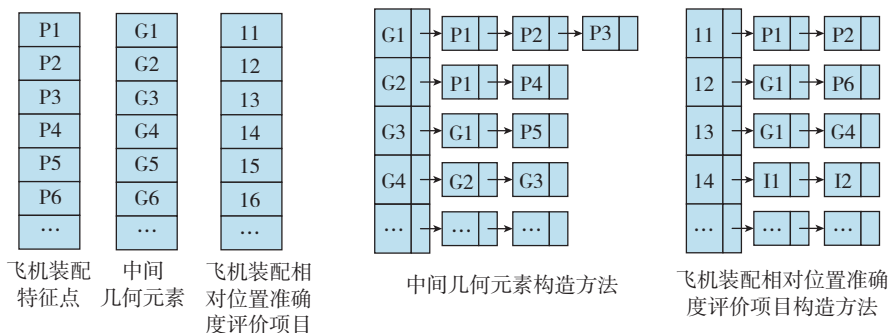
P1
P2
P3
P4
P5
P6
…
飞机装配特征点

G1
G2
G3
G4
G5
G6
…
中间几何元素

11
12
13
14
15
16
…
飞机装配相对位置准确度评价项目

G1 P1 P2 P3
G2 P1 P4
G3 G1 P5
G4 G2 G3
… … …
中间几何元素构造方法

11 P1 P2
12 G1 P6
13 G1 G4
14 I1 I2
… … …
飞机装配相对位置准确度评价项目构造方法